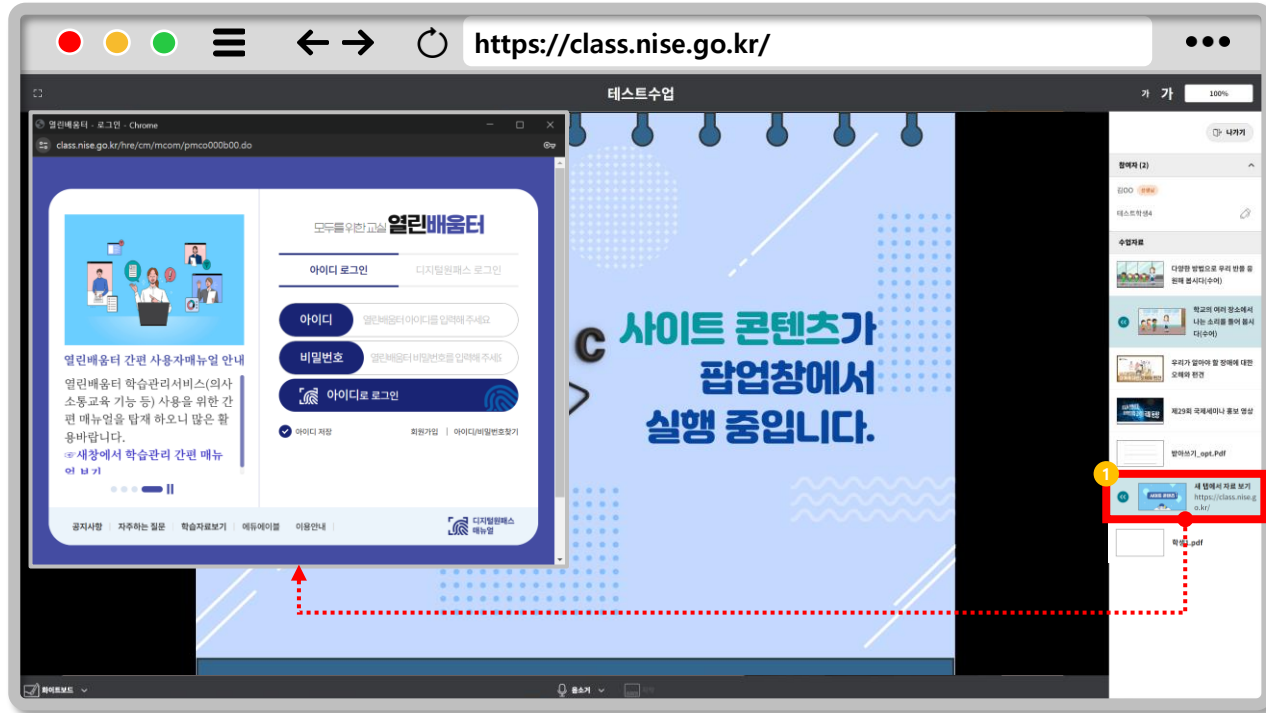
https://class.nise.go.kr/

테스트수업

가 가 100%

열린배움터 - 로그인 - Chrome

class.nise.go.kr/hre/cm/mcom/pmco000b00.do

열린배움터 간편 사용자매뉴얼 안내

열린배움터 학습관리서비스(의사소통교사 기능 등) 사용을 위한 간편 매뉴얼을 탑재 하오니 많은 활용바랍니다.

새창에서 학습관리 간편 매뉴얼 보기

모두를 위한 교실 열린배움터

아이디 로그인 디지털원패스 로그인

아이디 열린배움터 아이디를 입력해 주세요

비밀번호 열린배움터 비밀번호를 입력해 주세요

아이디로 로그인

아이디 저장 회원가입 | 아이디/비밀번호찾기

공지사항 | 자주하는 질문 | 학습자료보기 | 에듀에이블 | 이용안내

디지털원패스 매뉴얼

C

사이트 콘텐츠가 팝업창에서 실행 중입니다.

나가기

참여자 (2)

김OO 선생님

테스트학생4

수업자료

다양한 방법으로 우리 반을 응원해 봅시다(수어)

학교의 여러 장소에서 나는 소리를 들어 봅시다(수어)

우리가 알아야 할 장애에 대한 오해와 편견

제29회 국제세미나 홍보 영상

받아쓰기_opt.Pdf

1

새 탭에서 자료 보기 https://class.nise.go.kr/

학생...pdf

화이트보드

음소거

공유